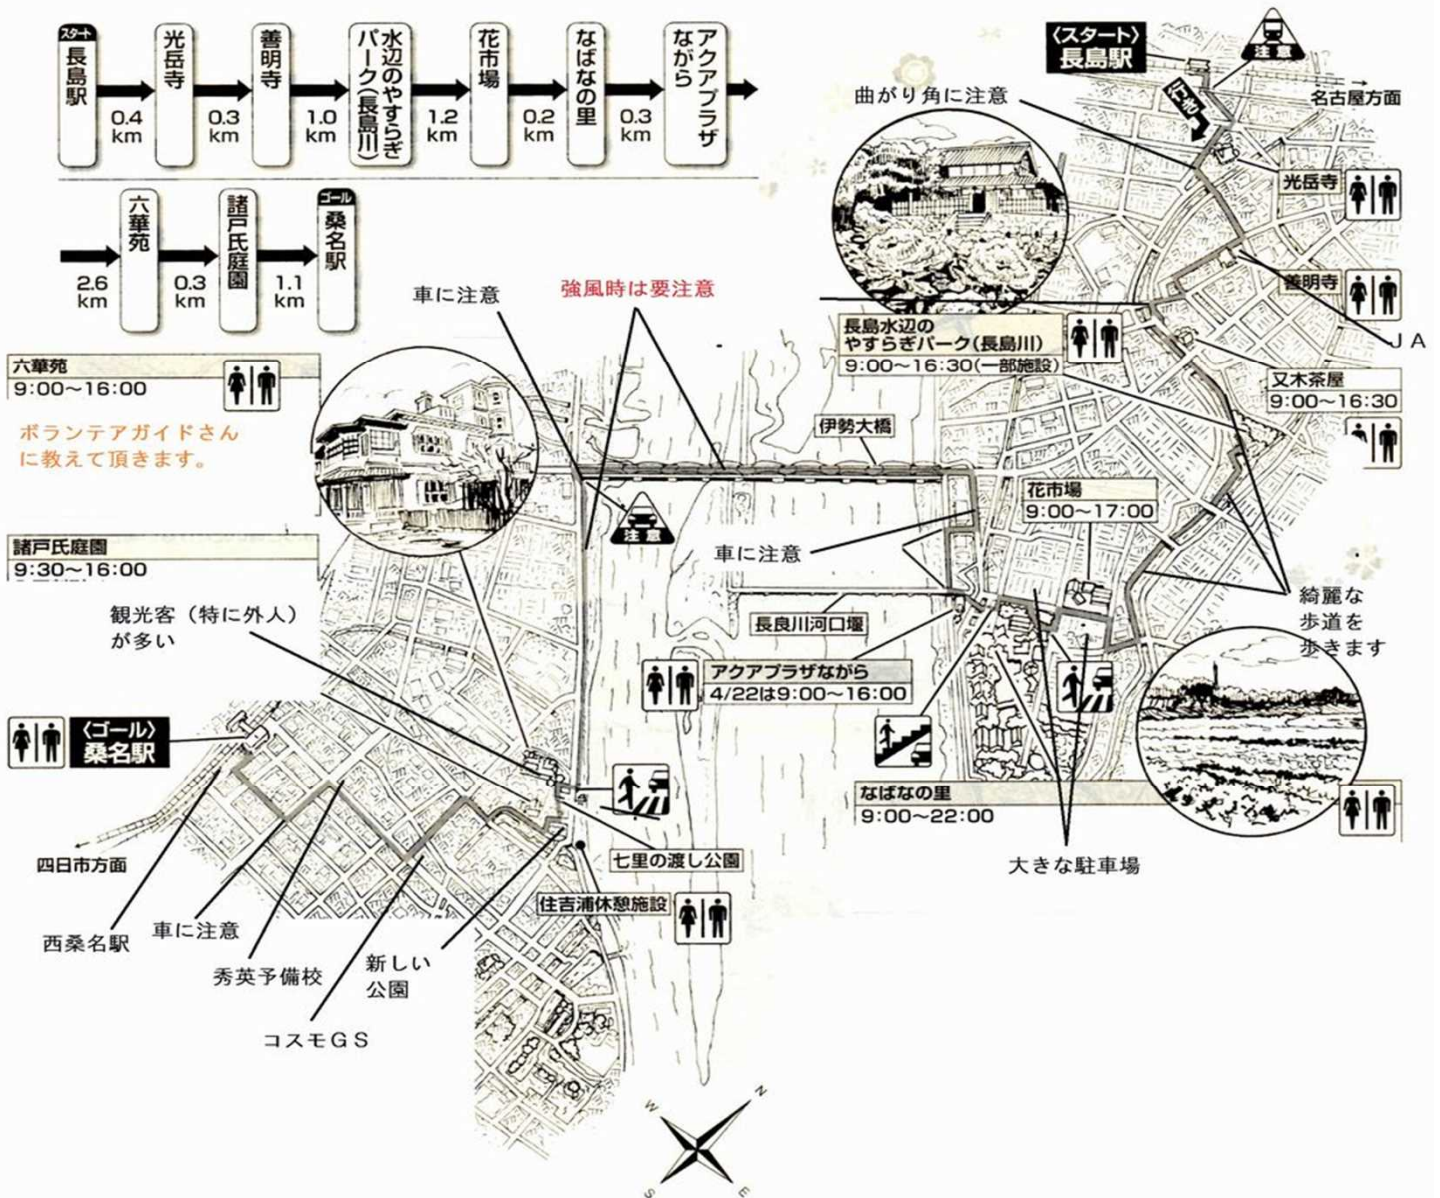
スタート 長島駅 → 0.4 km → 光岳寺 → 0.3 km → 善明寺 → 1.0 km → 水辺のやすらぎパーク(長島川) → 1.2 km → 花市場 → 0.2 km → なばなの里 → 0.3 km → アクアプラザながら →

→ 2.6 km → 六華苑 → 0.3 km → 諸戸氏庭園 → 1.1 km → ゴール 桑名駅

〈スタート〉長島駅
注意
注意
名古屋方面
曲がり角に注意
光岳寺
善明寺
JA
長島水辺のやすらぎパーク(長島川)
9:00～16:30(一部施設)
又木茶屋
9:00～16:30
車に注意
強風時は要注意
六華苑
9:00～16:00
ボランテアガイドさんに教えて頂きます。
伊勢大橋
注意
花市場
9:00～17:00
車に注意
諸戸氏庭園
9:30～16:00
綺麗な歩道を歩きます
観光客（特に外人）が多い
長良川河口堰
アクアプラザながら
4/22は9:00～16:00
〈ゴール〉桑名駅
なばなの里
9:00～22:00
四日市方面
七里の渡し公園
大きな駐車場
住吉浦休憩施設
西桑名駅
車に注意
新しい公園
秀英予備校
コスモGS
W
N
S
E